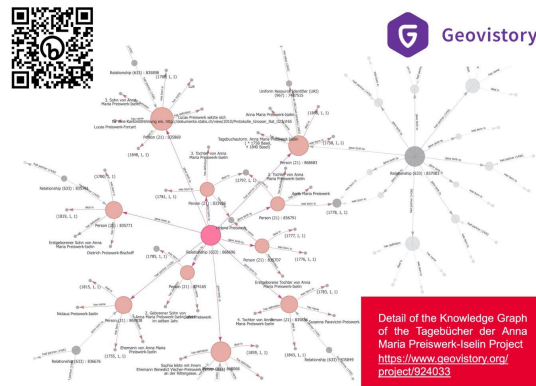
Geovistory

Relationship (635) : 835898
(1788, 1, 1)
3. Sohn von Anna Maria Preiswerk-Iselin
Lucas Preiswerk-Forcart
Lucas Preiswerk spielte sich mit dem Kartoffelmesser ein. http://dokumente.stabs.ch/view/2003/Protokolle_Grosser_Rat_023/446
Person (21) : 835869
(1848, 1, 1)
Uniform Resource Identifier (URI)
Anna Maria Preiswerk-Iselin
(1808, 1, 1)
Tagebuchautorin: Anna Maria Preiswerk-Iselin (* 1758 Basel, † 1840 Basel)
Person (21) : 868681
3. Tochter von Anna Maria Preiswerk-Iselin
Person (21) : 835940
5. Tochter von Anna Maria Preiswerk-Iselin
Rosa Maria Preiswerk
Relationship (635) : 837483
Relationship (635) : 835935
(1780, 1, 1)
(1815, 1, 1)
Person (21) : 835771
Erstgeborener Sohn von Anna Maria Preiswerk-Iselin
Dietrich Preiswerk-Bischoff
(1781, 1, 1)
Person (21) : 835751
(1778, 1, 1)
(1777, 1, 1)
Relationship (635) : 868696
(1782, 1, 1)
Person (21) : 835707
(1776, 1, 1)
(1813, 1, 1)
Person (21) : 835165
2. Geborener Sohn von Anna Maria Preiswerk-Iselin, verstorben im selben Jahr
Nikolaus Preiswerk-Iselin
Person (21) : 868858
Erstgeborene Tochter von Anna Maria Preiswerk-Iselin
(1785, 1, 1)
4. Tochter von Anna Maria Preiswerk-Iselin
Person (21) : 835836
Susanna Paravicini-Preiswerk
Relationship (635) : 835676
Ehemann von Anna Maria Preiswerk-Iselin
(1809, 1, 1)
(1843, 1, 1)
Relationship (635) : 835899
Sophia lebte mit ihrem Ehemann Benedikt Vischer-Preiswerk an der Rittergasse

Detail of the Knowledge Graph of the Tagebücher der Anna Maria Preiswerk-Iselin Project https://www.geovistory.org/project/924033